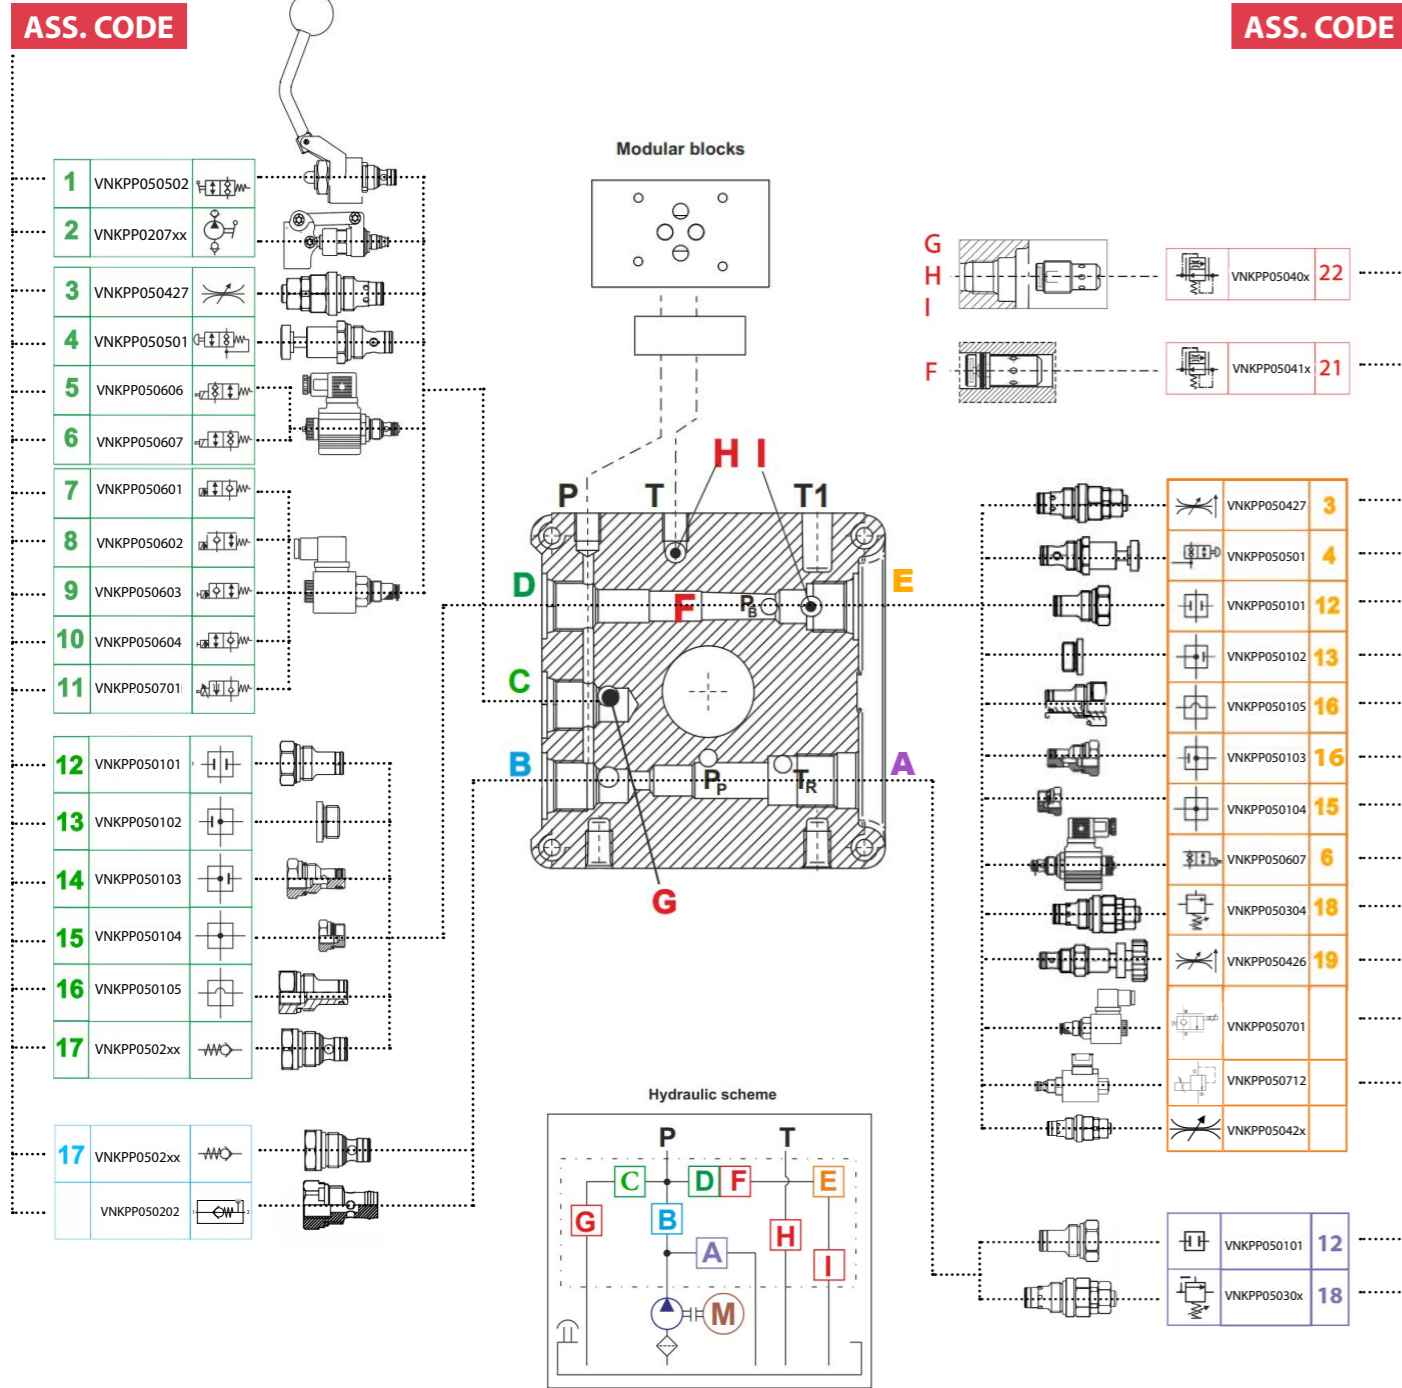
ASS. CODE

ASS. CODE

| 1 | VNKPP050502 |
|---|---|
| 2 | VNKPP0207xx |
| 3 | VNKPP050427 |
| 4 | VNKPP050501 |
| 5 | VNKPP050606 |
| 6 | VNKPP050607 |
| 7 | VNKPP050601 |
| 8 | VNKPP050602 |
| 9 | VNKPP050603 |
| 10 | VNKPP050604 |
| 11 | VNKPP050701 |

| 12 | VNKPP050101 |
|---|---|
| 13 | VNKPP050102 |
| 14 | VNKPP050103 |
| 15 | VNKPP050104 |
| 16 | VNKPP050105 |
| 17 | VNKPP0502xx |

| 17 | VNKPP0502xx |
|---|---|
| | VNKPP050202 |

Modular blocks

P T T1 H I
D F $P_B$ E
C
B $P_P$ $T_R$ A
G

G
H
I
F

| VNKPP05040x | 22 |
|---|---|
| VNKPP05041x | 21 |

| VNKPP050427 | 3 |
|---|---|
| VNKPP050501 | 4 |
| VNKPP050101 | 12 |
| VNKPP050102 | 13 |
| VNKPP050105 | 16 |
| VNKPP050103 | 16 |
| VNKPP050104 | 15 |
| VNKPP050607 | 6 |
| VNKPP050304 | 18 |
| VNKPP050426 | 19 |
| VNKPP050701 | |
| VNKPP050712 | |
| VNKPP05042x | |

| VNKPP050101 | 12 |
|---|---|
| VNKPP05030x | 18 |

Hydraulic scheme

P T
C D F E
G B H
A I
M